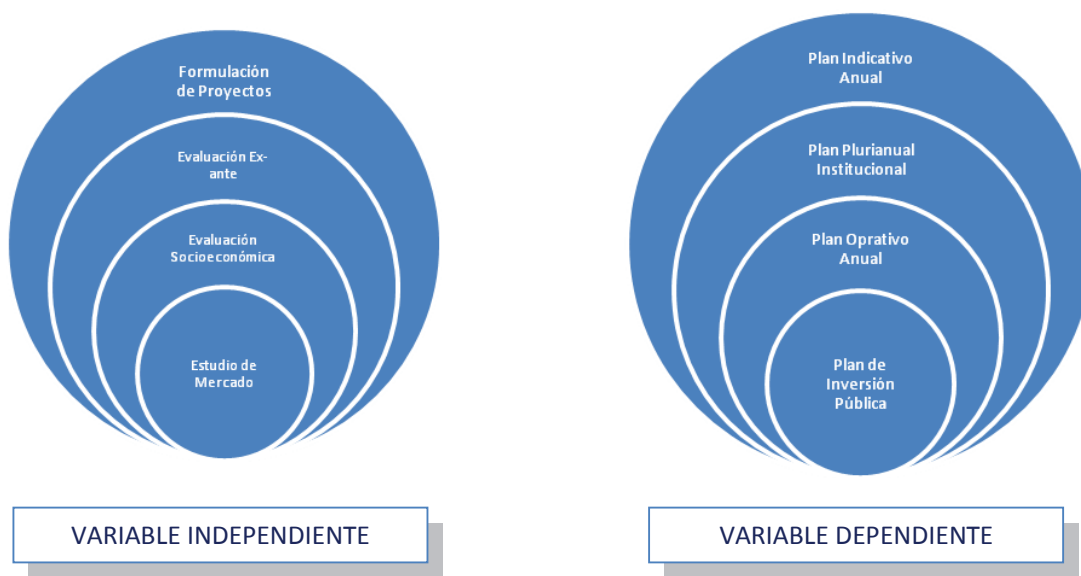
Formulación de Proyectos

Evaluación Ex-ante

Evaluación Socioeconómica

Estudio de Mercado

VARIABLE INDEPENDIENTE

Plan Indicativo Anual

Plan Plurianual Institucional

Plan Oprativo Anual

Plan de Inversión Pública

VARIABLE DEPENDIENTE